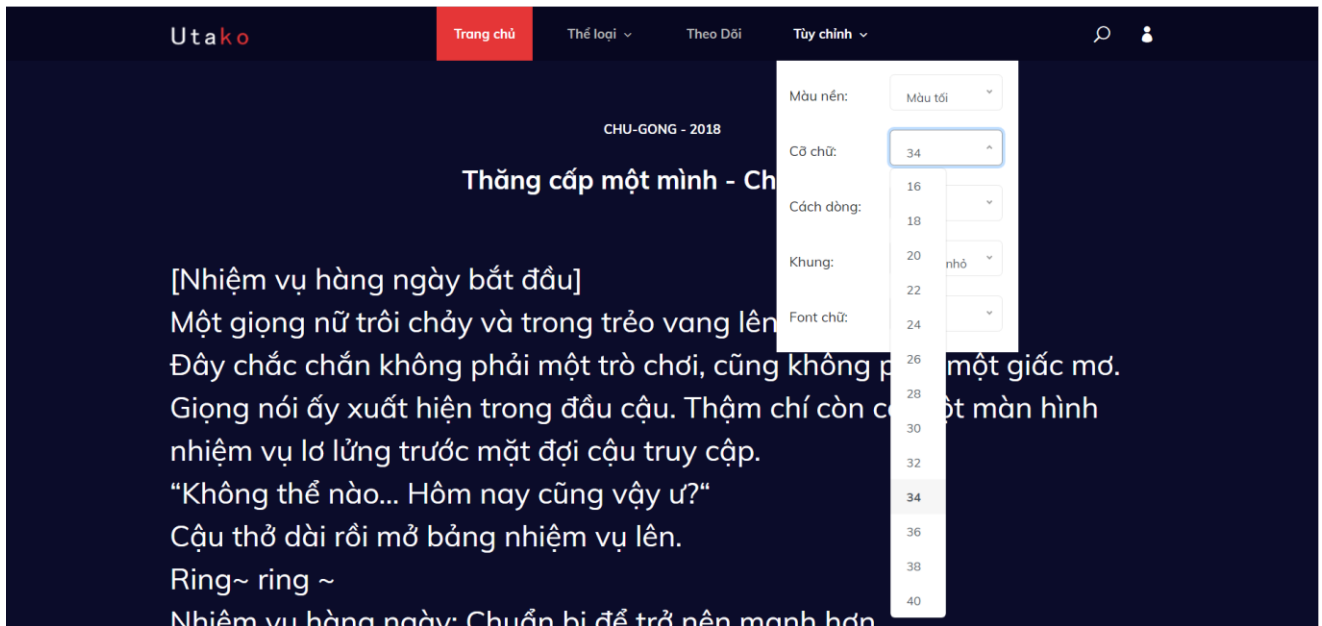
Utako

Trang chủ
Thể loại
Theo Dõi
Tùy chỉnh

Màu nền: Màu tối
Cỡ chữ: 34
16
18
20
22
24
26
28
30
32
34
36
38
40
Cách dòng:
Khung: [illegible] nhỏ
Font chữ:

CHU-GONG - 2018

Thăng cấp một mình - Ch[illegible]

[Nhiệm vụ hàng ngày bắt đầu]
Một giọng nữ trôi chảy và trong trẻo vang lên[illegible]
Đây chắc chắn không phải một trò chơi, cũng không p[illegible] một giấc mơ.
Giọng nói ấy xuất hiện trong đầu cậu. Thậm chí còn c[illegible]ột màn hình nhiệm vụ lơ lửng trước mặt đợi cậu truy cập.
“Không thể nào... Hôm nay cũng vậy ư?“
Cậu thở dài rồi mở bảng nhiệm vụ lên.
Ring~ ring ~
Nhiệm vụ hàng ngày: Chuẩn bị để trở nên mạnh hơn